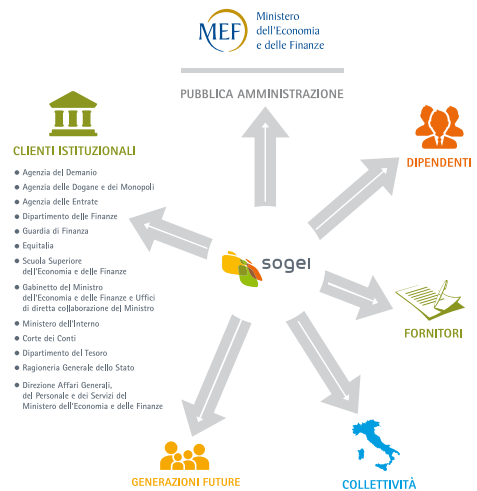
MEF Ministero dell'Economia e delle Finanze

PUBBLICA AMMINISTRAZIONE

CLIENTI ISTITUZIONALI

- Agenzia del Demanio
- Agenzia delle Dogane e dei Monopoli
- Agenzia delle Entrate
- Dipartimento delle Finanze
- Guardia di Finanza
- Equitalia
- Scuola Superiore dell'Economia e delle Finanze
- Gabinetto del Ministro dell'Economia e delle Finanze e Uffici di diretta collaborazione del Ministro
- Ministero dell'Interno
- Corte dei Conti
- Dipartimento del Tesoro
- Ragioneria Generale dello Stato
- Direzione Affari Generali, del Personale e dei Servizi del Ministero dell'Economia e delle Finanze

sogei

DIPENDENTI

FORNITORI

GENERAZIONI FUTURE

COLLETTIVITÀ